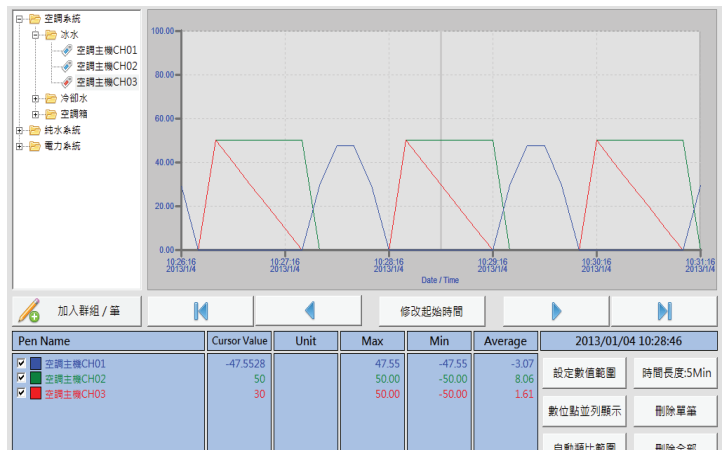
空調系統
冰水
空調主機CH01
空調主機CH02
空調主機CH03
冷卻水
空調箱
純水系統
電力系統

100.00
80.00
60.00
40.00
20.00
0.00

10:26:16 2013/1/4
10:27:16 2013/1/4
10:28:16 2013/1/4
10:29:16 2013/1/4
10:30:16 2013/1/4
10:31:16 2013/1/4

Date / Time

加入群組 / 筆

修改起始時間

| Pen Name | Cursor Value | Unit | Max | Min | Average |
|---|---|---|---|---|---|
| 空調主機CH01 | -47.5528 | | 47.55 | -47.55 | -3.07 |
| 空調主機CH02 | 50 | | 50.00 | -50.00 | 8.06 |
| 空調主機CH03 | 30 | | 50.00 | -50.00 | 1.61 |

2013/01/04 10:28:46

設定數值範圍
時間長度:5Min
數位點並列顯示
刪除單筆
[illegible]
刪除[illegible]